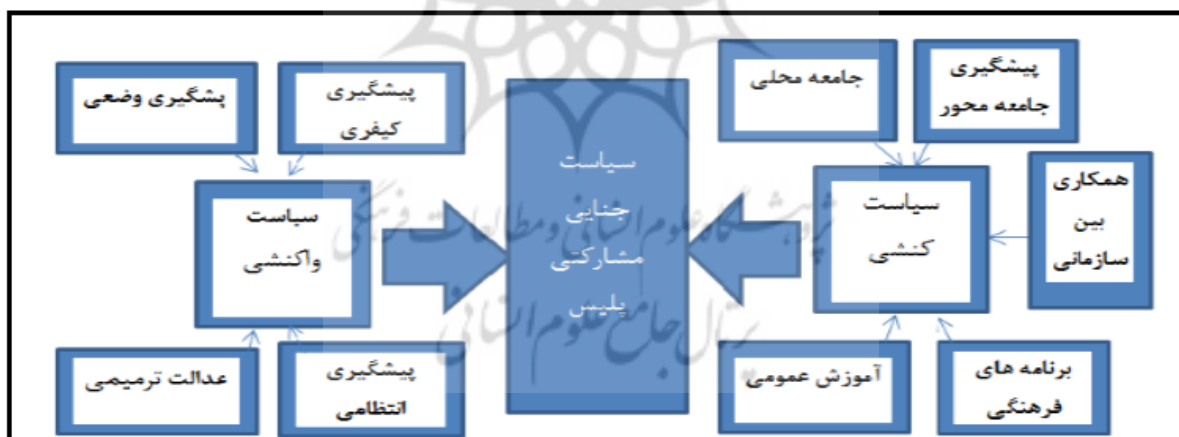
پشگیری وضعی

پیشگیری کیفری

سیاست واکنشی

عدالت ترمیمی

پیشگیری انتظامی

سیاست جنایی مشارکتی پلیس

جامعه محلی

پیشگیری جامعه محور

همکاری بین سازمانی

سیاست کنشی

آموزش عمومی

برنامه های فرهنگی

پژوهشگاه علوم انسانی و مطالعات فرهنگی
پرتال جامع علوم انسانی